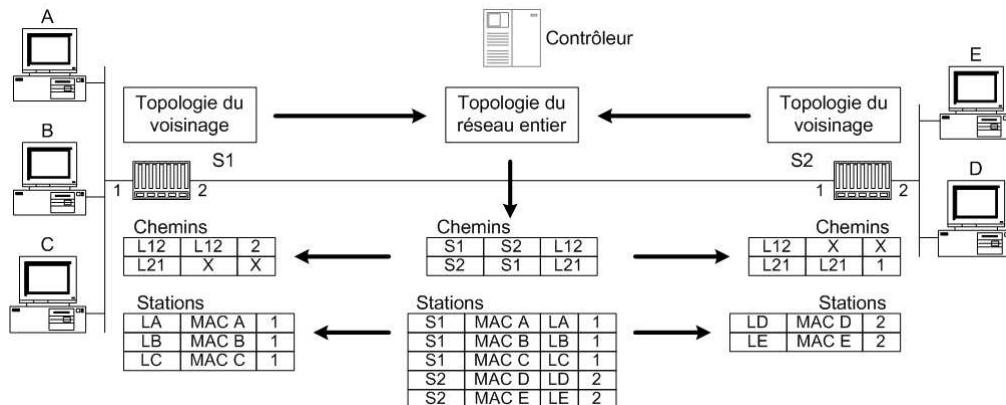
A

B

C

Contrôleur

E

D

Topologie du voisinage

Topologie du réseau entier

Topologie du voisinage

S1

1 2

S2

1 2

Chemins

| L12 | L12 | 2 |
|---|---|---|
| L21 | X | X |

Chemins

| S1 | S2 | L12 |
|---|---|---|
| S2 | S1 | L21 |

Chemins

| L12 | X | X |
|---|---|---|
| L21 | L21 | 1 |

Stations

| LA | MAC A | 1 |
|---|---|---|
| LB | MAC B | 1 |
| LC | MAC C | 1 |

Stations

| S1 | MAC A | LA | 1 |
|---|---|---|---|
| S1 | MAC B | LB | 1 |
| S1 | MAC C | LC | 1 |
| S2 | MAC D | LD | 2 |
| S2 | MAC E | LE | 2 |

Stations

| LD | MAC D | 2 |
|---|---|---|
| LE | MAC E | 2 |